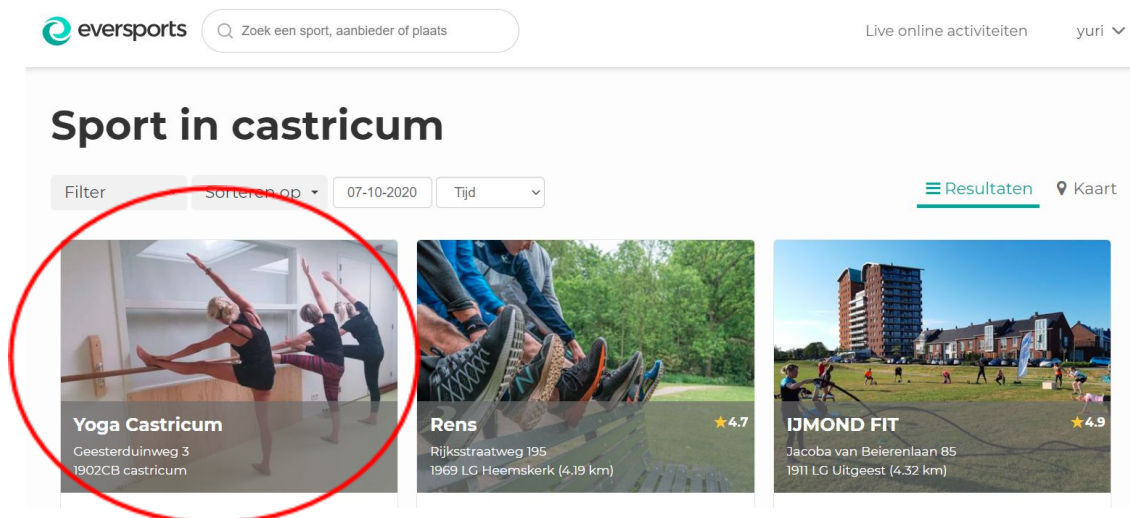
eversports

Zoek een sport, aanbieder of plaats

Live online activiteiten

yuri

Sport in castricum

Filter

Sorteren op

07-10-2020

Tijd

Resultaten

Kaart

Yoga Castricum
Geesterduinweg 3
1902CB castricum

Rens
★4.7
Rijksstraatweg 195
1969 LG Heemskerk (4.19 km)

IJMOND FIT
★4.9
Jacoba van Beierenlaan 85
1911 LG Uitgeest (4.32 km)